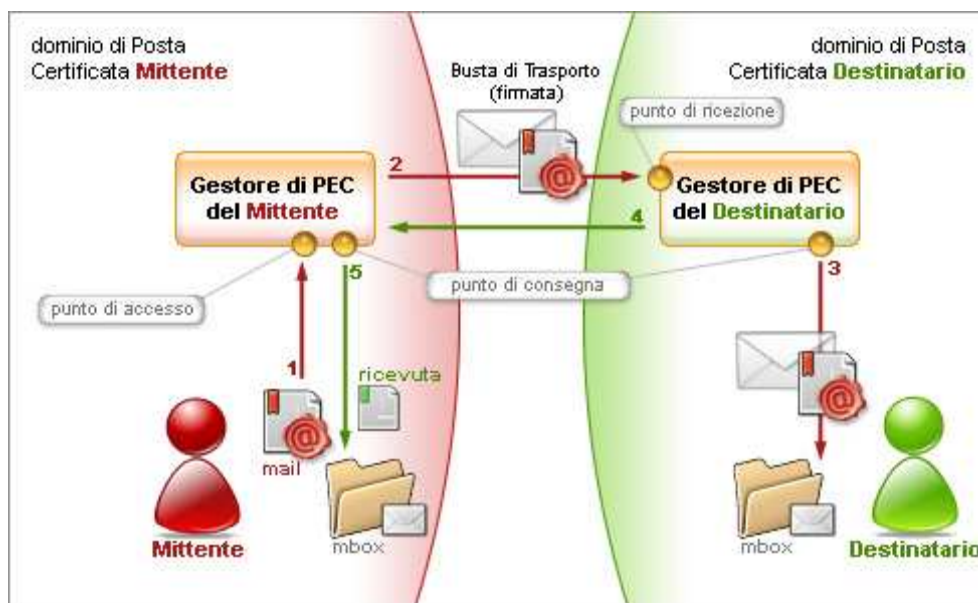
dominio di Posta Certificata **Mittente**

Busta di Trasporto (firmata)

dominio di Posta Certificata **Destinatario**

punto di ricezione

Gestore di PEC del Mittente

2

Gestore di PEC del Destinatario

4

5

3

punto di consegna

punto di accesso

1

ricevuta

mail

Mittente

mbox

mbox

Destinatario